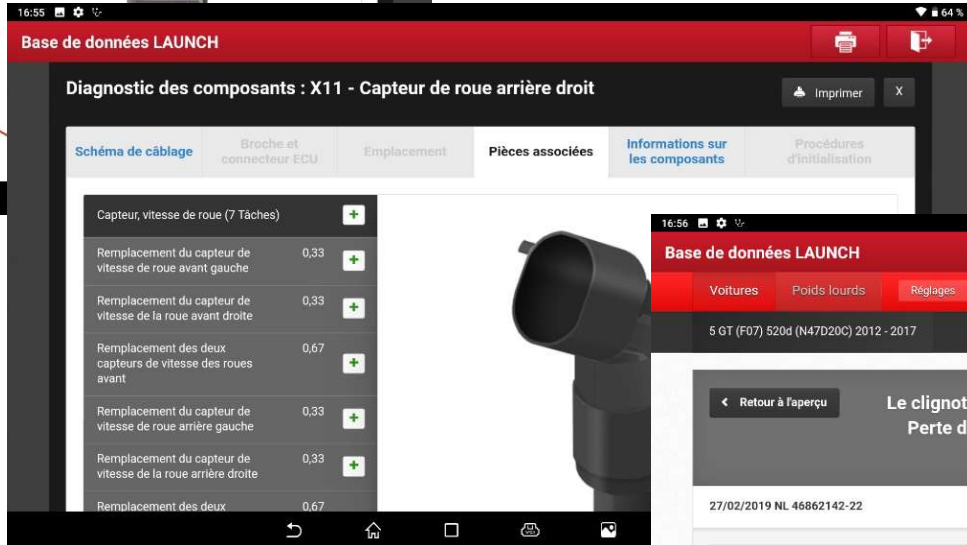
16:55

64 %

Base de données LAUNCH

Diagnostic des composants : X11 - Capteur de roue arrière droit

Imprimer

X

Schéma de câblage

Broche et connecteur ECU

Emplacement

Pièces associées

Informations sur les composants

Procédures d'initialisation

Capteur, vitesse de roue (7 Tâches)

Remplacement du capteur de vitesse de roue avant gauche 0,33

Remplacement du capteur de vitesse de la roue avant droite 0,33

Remplacement des deux capteurs de vitesse des roues avant 0,67

Remplacement du capteur de vitesse de roue arrière gauche 0,33

Remplacement du capteur de vitesse de la roue arrière droite 0,33

Remplacement des deux 0,67

16:56

Base de données LAUNCH

Voitures

Poids lourds

Réglages

5 GT (F07) 520d (N47D20C) 2012 - 2017

Retour à l'aperçu

Le clignot

Perte d

27/02/2019 NL 46862142-22